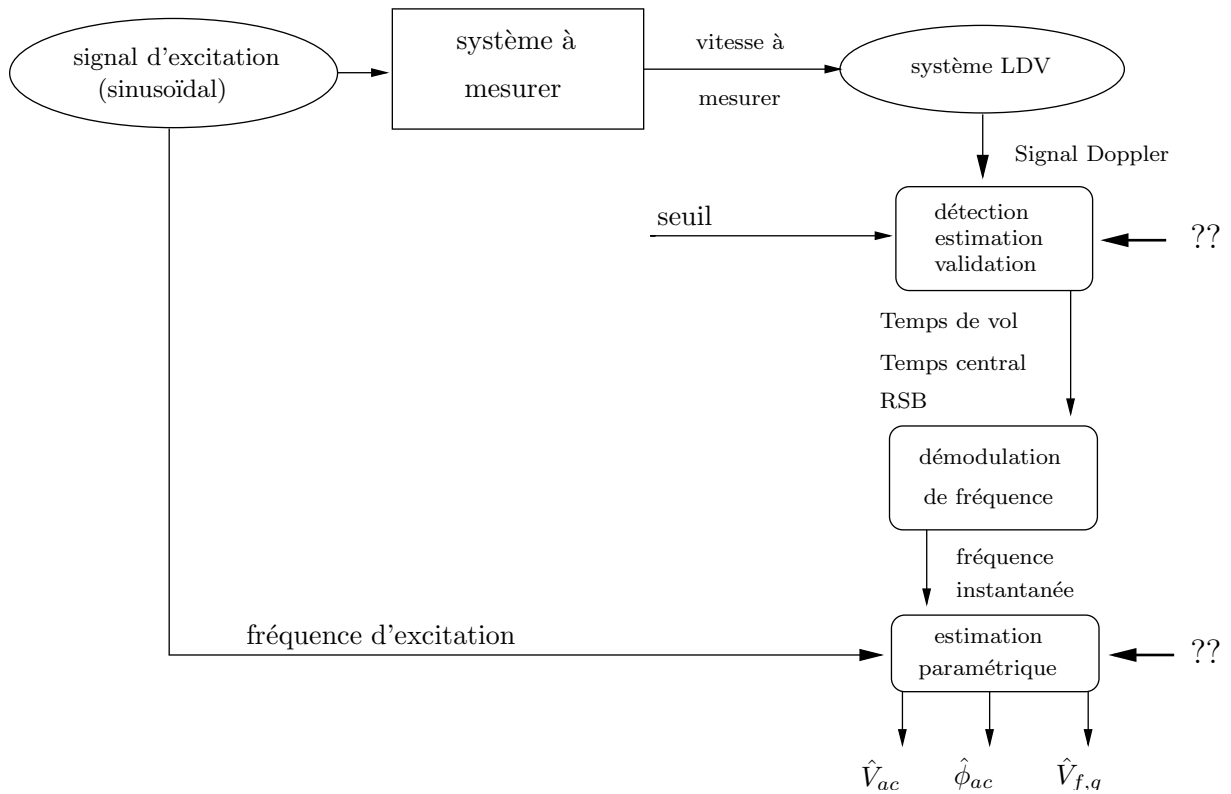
signal d'excitation (sinusoïdal)

système à mesurer

vitesse à

mesurer

système LDV

Signal Doppler

seuil

détection estimation validation

??

Temps de vol

Temps central

RSB

démodulation de fréquence

fréquence instantanée

fréquence d'excitation

estimation paramétrique

??

$\hat{V}_{ac}$ $\hat{\phi}_{ac}$ $\hat{V}_{f,g}$